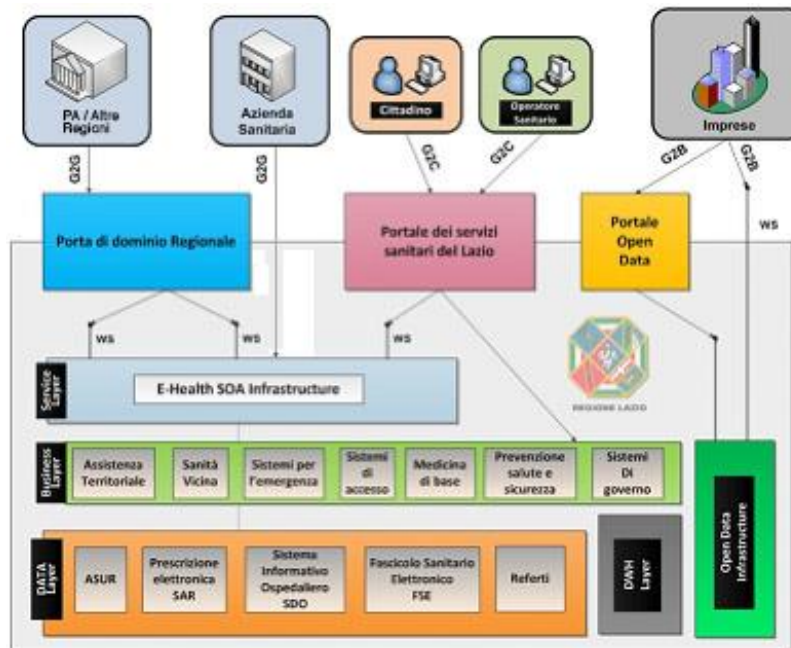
PA / Altre Regioni

Azienda Sanitaria

Cittadino

Operatore Sanitario

Imprese

G2G

G2G

G2C

G2C

G2B

G2B

WS

Porta di dominio Regionale

Portale dei servizi sanitari del Lazio

Portale Open Data

WS

WS

WS

REGIONE LAZIO

Service Layer

E-Health SOA Infrastructure

Business Layer

Assistenza Territoriale

Sanità Vicina

Sistemi per l'emergenza

Sistemi di accesso

Medicina di base

Prevenzione salute e sicurezza

Sistemi Di governo

DATA Layer

ASUR

Prescrizione elettronica SAR

Sistema Informativo Ospedaliero SDO

Fascicolo Sanitario Elettronico FSE

Referti

DWH Layer

Open Data Infrastructure